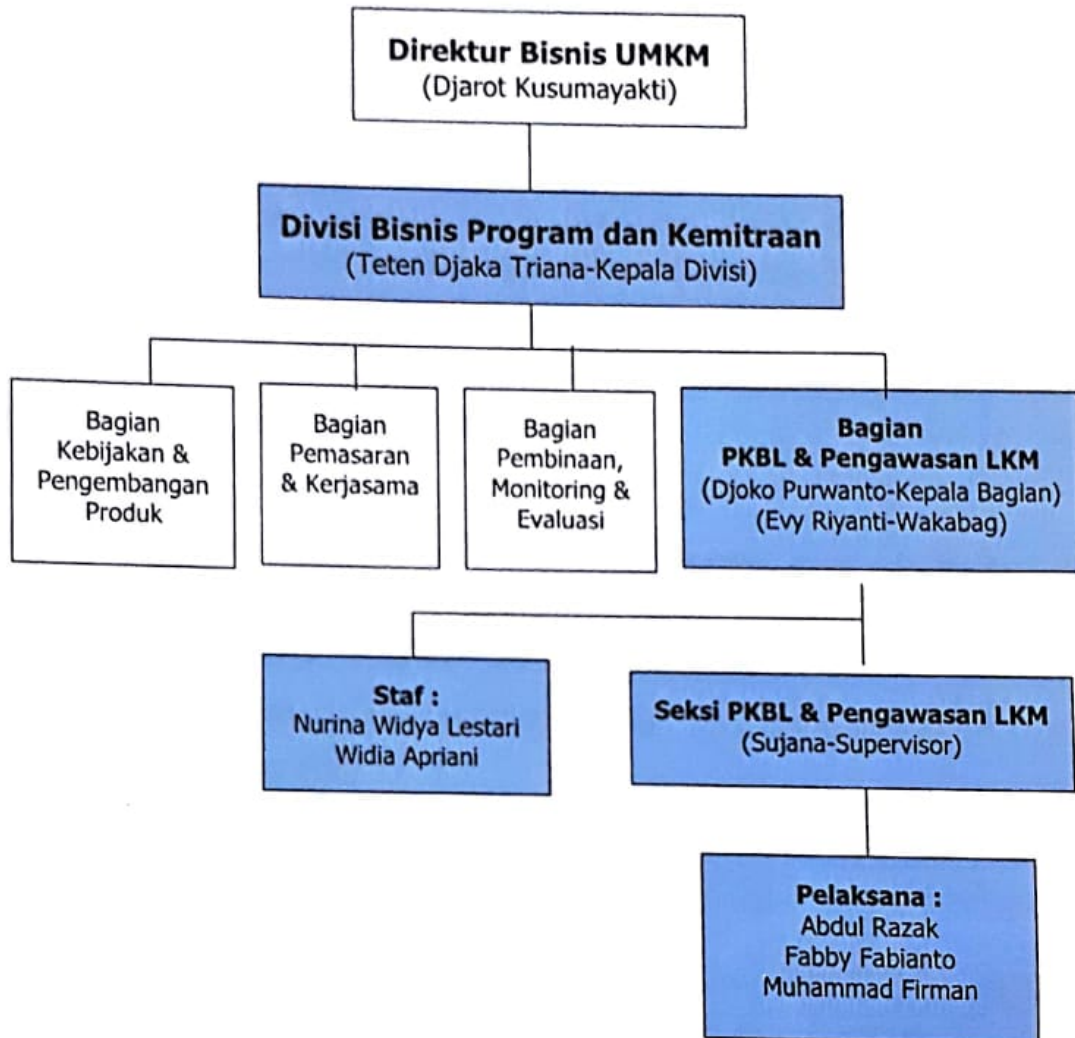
Direktur Bisnis UMKM
(Djarot Kusumayakti)

Divisi Bisnis Program dan Kemitraan
(Teten Djaka Triana-Kepala Divisi)

Bagian Kebijakan & Pengembangan Produk

Bagian Pemasaran & Kerjasama

Bagian Pembinaan, Monitoring & Evaluasi

Bagian
PKBL & Pengawasan LKM
(Djoko Purwanto-Kepala Bagian)
(Evy Riyanti-Wakabag)

Staf :
Nurina Widya Lestari
Widia Apriani

Seksi PKBL & Pengawasan LKM
(Sujana-Supervisor)

Pelaksana :
Abdul Razak
Fabby Fabianto
Muhammad Firman